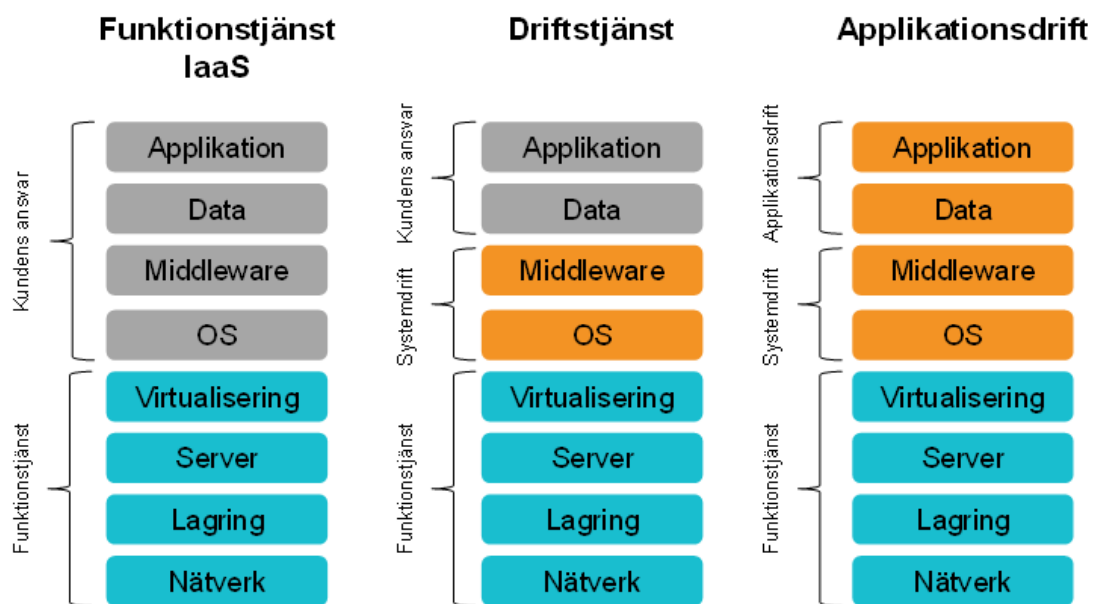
Funktionstjänst IaaS

Kundens ansvar

Applikation

Data

Middleware

OS

Funktionstjänst

Virtualisering

Server

Lagring

Nätverk

Driftstjänst

Kundens ansvar

Applikation

Data

Systemdrift

Middleware

OS

Funktionstjänst

Virtualisering

Server

Lagring

Nätverk

Applikationsdrift

Applikationsdrift

Applikation

Data

Systemdrift

Middleware

OS

Funktionstjänst

Virtualisering

Server

Lagring

Nätverk